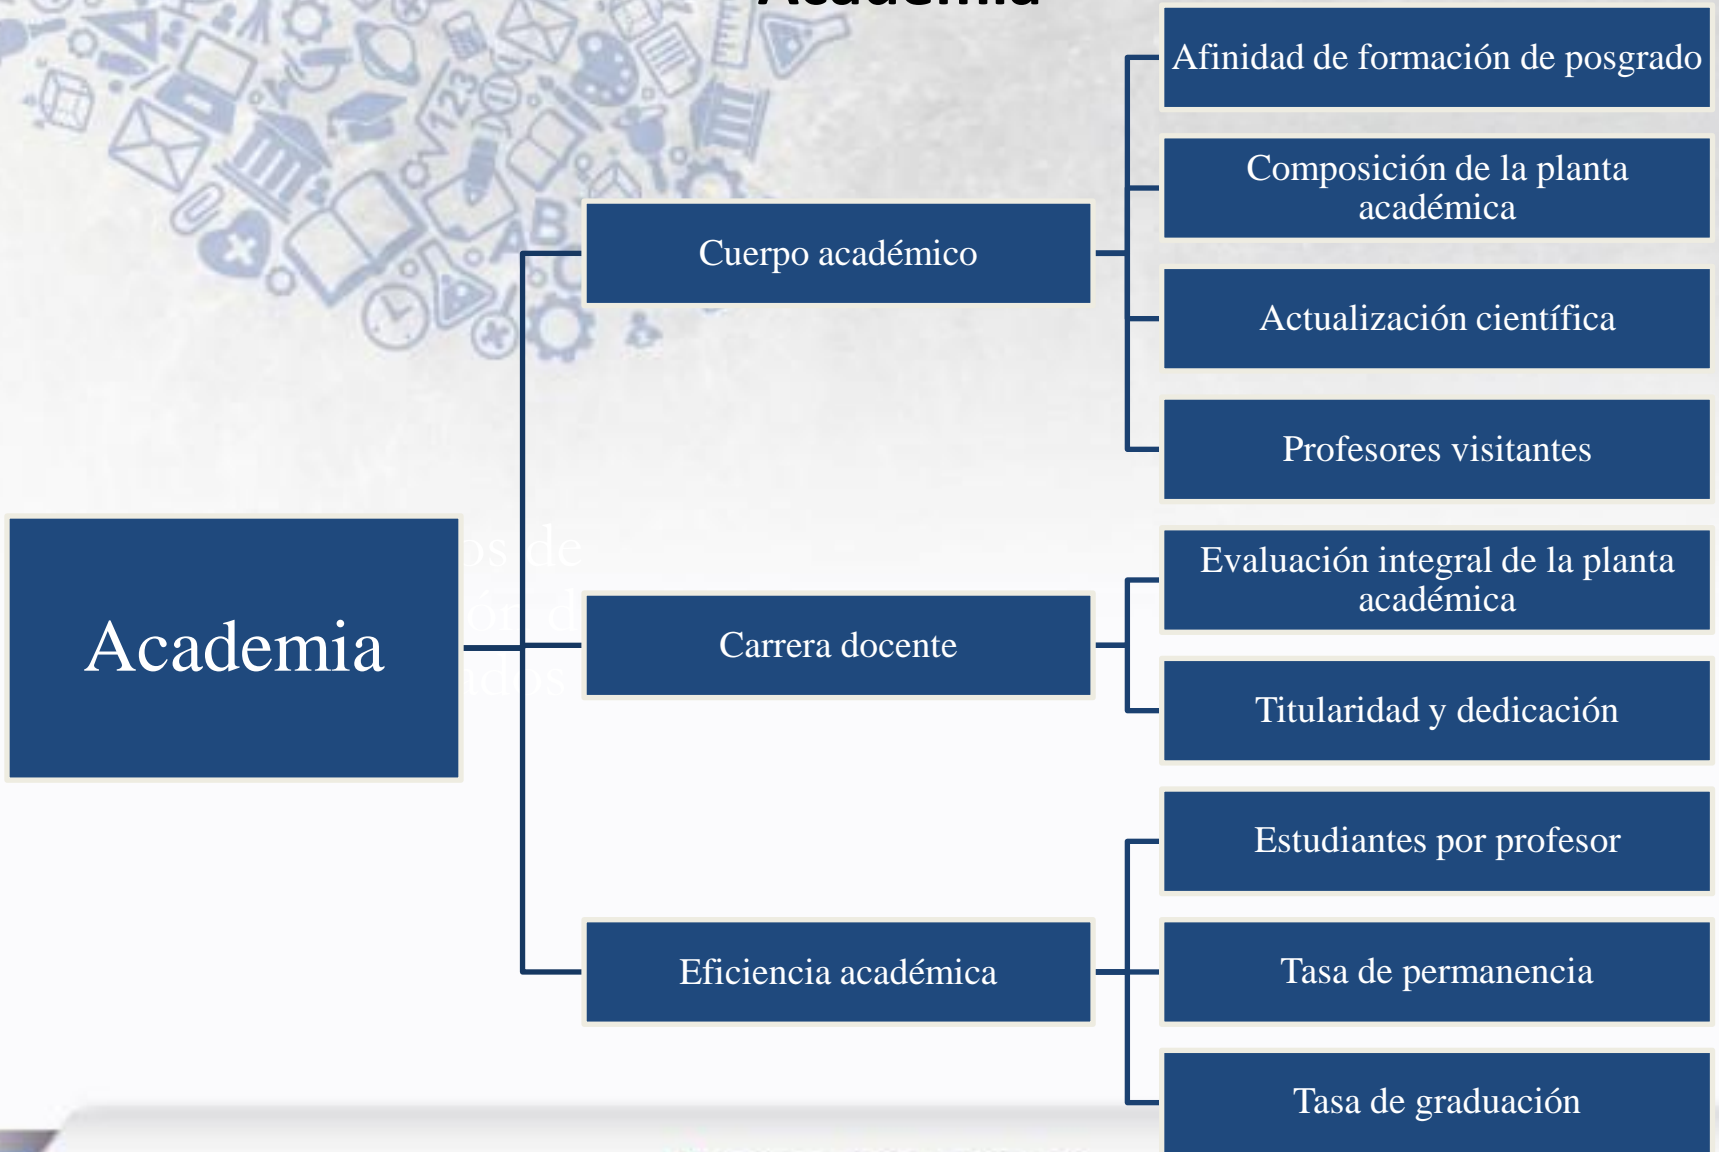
Academia

Cuerpo académico

Afinidad de formación de posgrado

Composición de la planta académica

Actualización científica

Profesores visitantes

Carrera docente

Evaluación integral de la planta académica

Titularidad y dedicación

Eficiencia académica

Estudiantes por profesor

Tasa de permanencia

Tasa de graduación